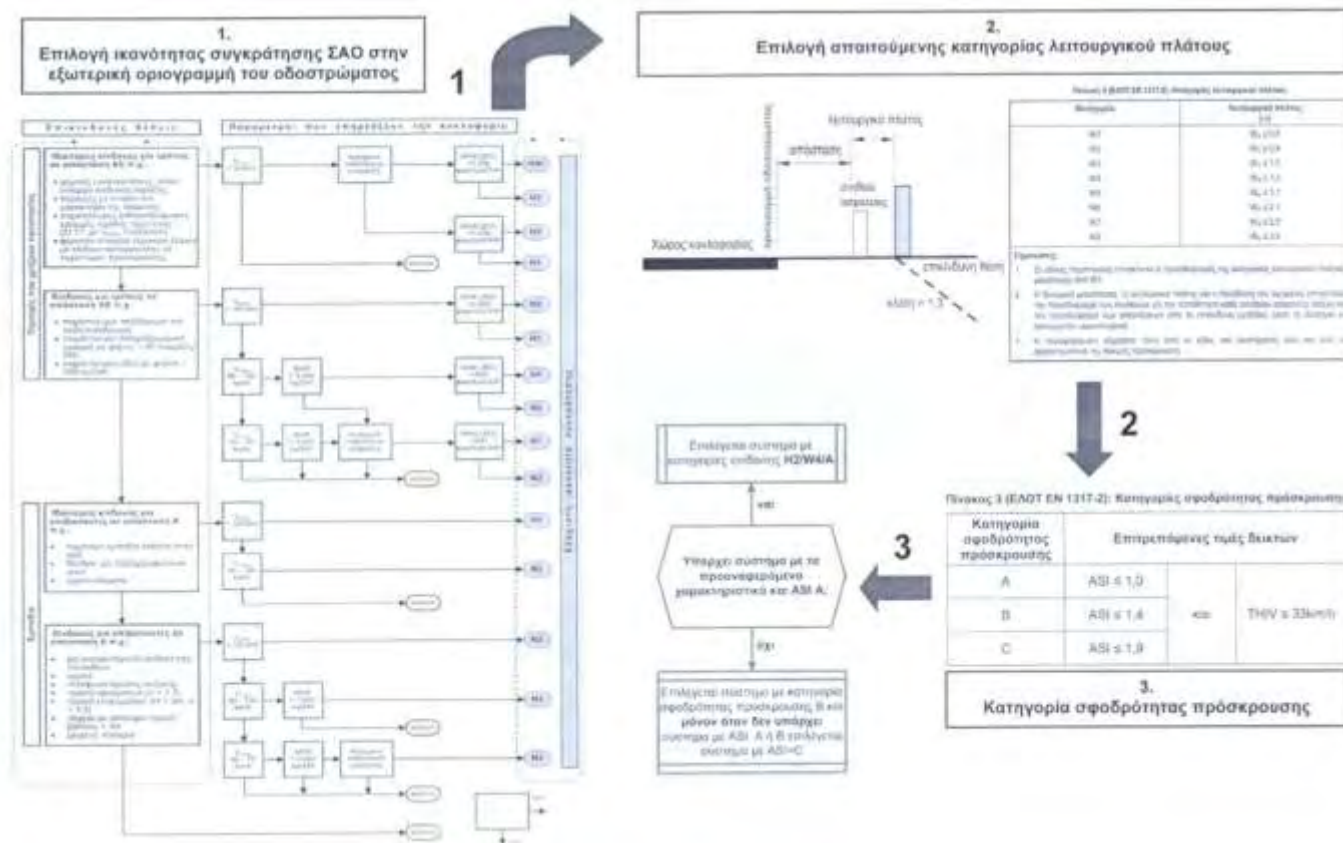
1.
Επιλογή ικανότητας συγκράτησης ΣΑΟ στην εξωτερική οριογραμμή του οδοστρώματος

1

2.
Επιλογή απαιτούμενης κατηγορίας λειτουργικού πλάτους

λειτουργικό πλάτος

απόσταση

στύλος φωτισμού

Χώρος κυκλοφορίας

εξωτερική οριογραμμή οδοστρώματος

επικλινή θέση

κλίση = 1:3

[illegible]

2

Πίνακας 3 (ΕΛΟΤ ΕΝ 1317-2): Κατηγορίες σφοδρότητας πρόσκρουσης

| Κατηγορία σφοδρότητας πρόσκρουσης | Επιτρεπόμενες τιμές δεικτών | | |
|---|---|---|---|
| A | ASI ≤ 1,0 | και | THIV ≤ 33km/h |
| B | ASI ≤ 1,4 | | |
| C | ASI ≤ 1,9 | | |

3.
Κατηγορία σφοδρότητας πρόσκρουσης

3

Επιλέγεται σύστημα με κατηγορίες επίδοσης H2/W4/A

ναι

Υπάρχει σύστημα με τα προαναφερόμενα χαρακτηριστικά και ASI A;

όχι

Επιλέγεται σύστημα με κατηγορία σφοδρότητας πρόσκρουσης B και μόνον όταν δεν υπάρχει σύστημα με ASI A ή B επιλέγεται σύστημα με ASI=C

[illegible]